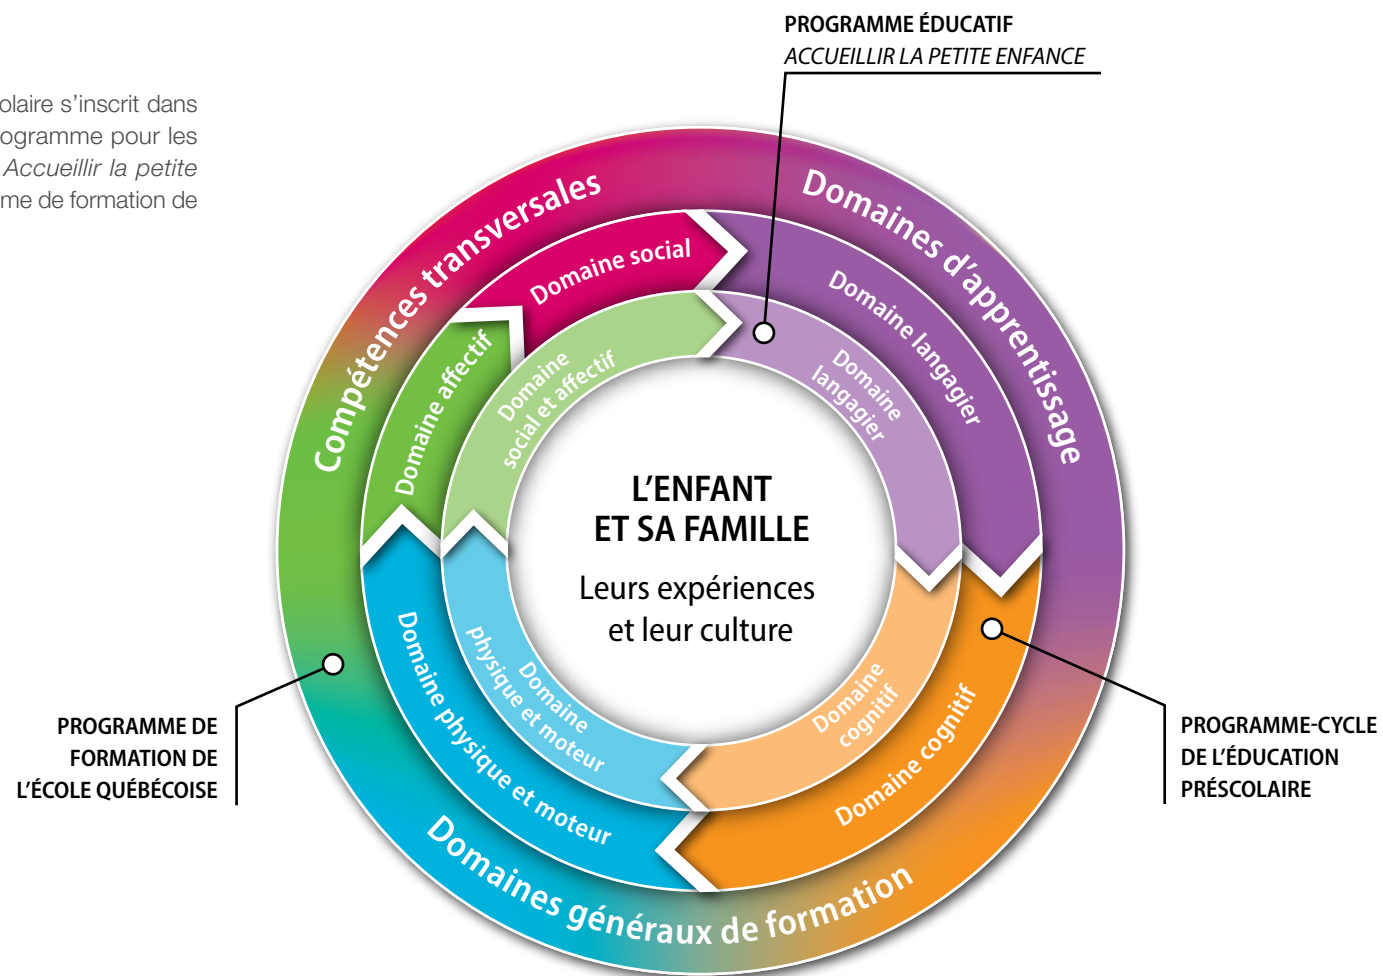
olaire s'inscrit dans ogramme pour les *Accueillir la petite* me de formation de

PROGRAMME ÉDUCATIF
*ACCUEILLIR LA PETITE ENFANCE*

Compétences transversales

Domaines d'apprentissage

Domaine social

Domaine langagier

Domaine affectif

Domaine social et affectif

Domaine langagier

L'ENFANT ET SA FAMILLE

Leurs expériences et leur culture

Domaine physique et moteur

Domaine cognitif

Domaine physique et moteur

Domaine cognitif

Domaines généraux de formation

PROGRAMME DE FORMATION DE L'ÉCOLE QUÉBÉCOISE

PROGRAMME-CYCLE DE L'ÉDUCATION PRÉSCOLAIRE